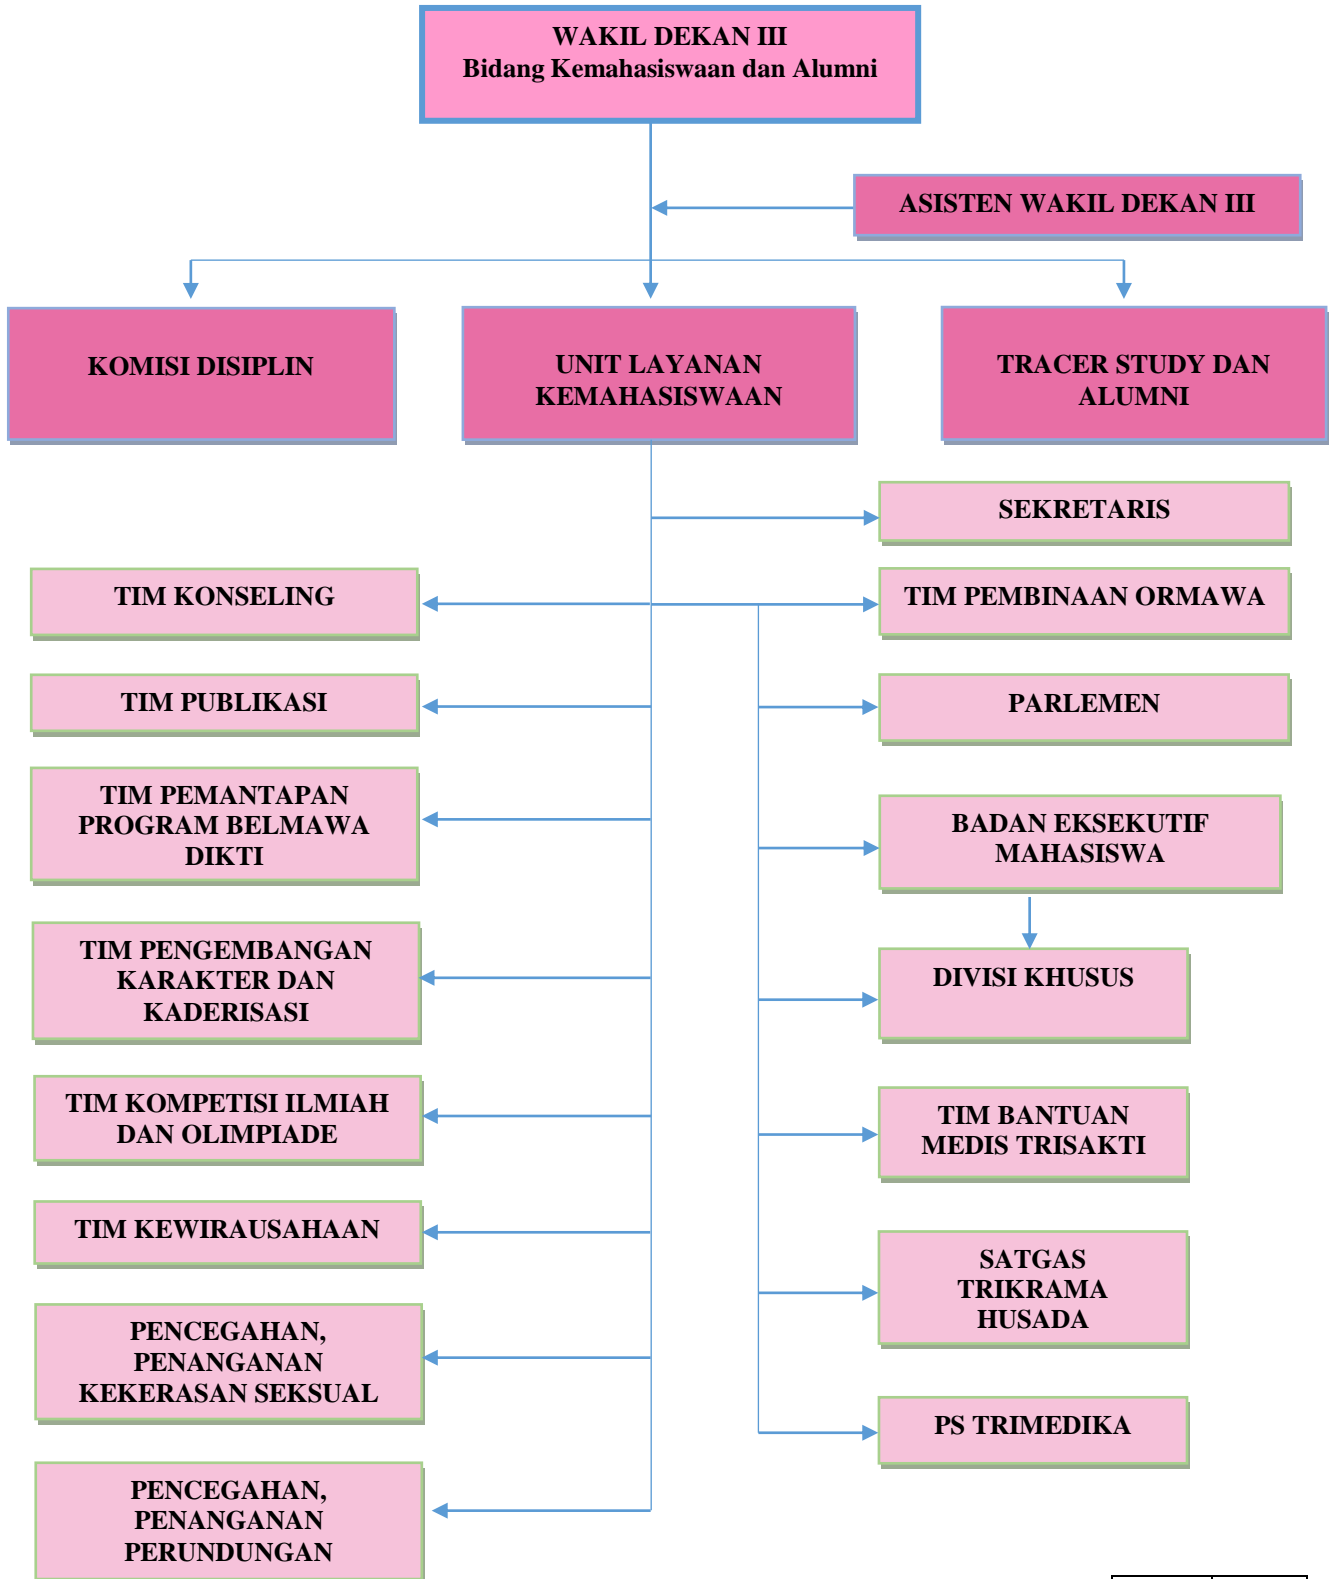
WAKIL DEKAN III
Bidang Kemahasiswaan dan Alumni

ASISTEN WAKIL DEKAN III

KOMISI DISIPLIN

UNIT LAYANAN KEMAHASISWAAN

TRACER STUDY DAN ALUMNI

SEKRETARIS

TIM KONSELING

TIM PEMBINAAN ORMAWA

TIM PUBLIKASI

PARLEMEN

TIM PEMANTAPAN PROGRAM BELMAWA DIKTI

BADAN EKSEKUTIF MAHASISWA

TIM PENGEMBANGAN KARAKTER DAN KADERISASI

DIVISI KHUSUS

TIM KOMPETISI ILMIAH DAN OLIMPIADE

TIM BANTUAN MEDIS TRISAKTI

TIM KEWIRAUSAHAAN

SATGAS TRIKRAMA HUSADA

PENCEGAHAN, PENANGANAN KEKERASAN SEKSUAL

PS TRIMEDIKA

PENCEGAHAN, PENANGANAN PERUNDUNGAN